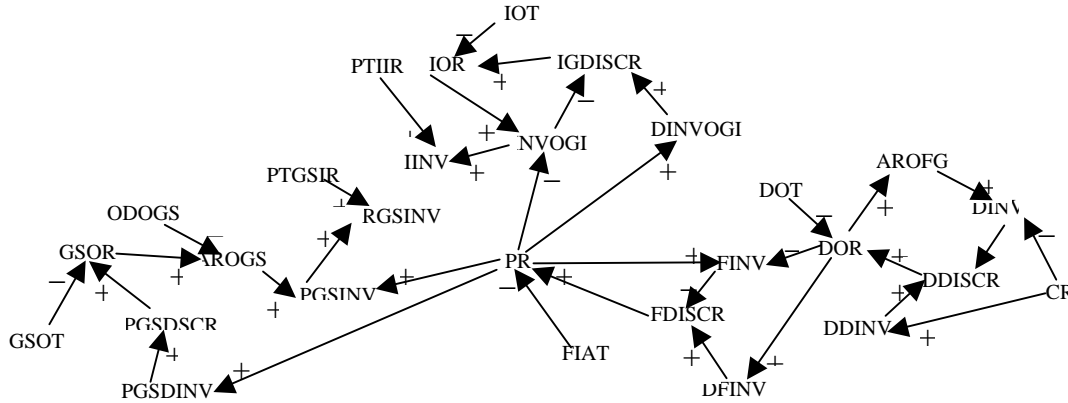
IOT
IOR
IGDISCR
PTIIR
NVOGI
DINVOGI
IINV
PTGSIR
RGSINV
ODOGS
AROFG
DOT
DINV
GSOR
AROGS
PR
FINV
DOR
DDISCR
CR
PGSINV
PGSDSCR
FDISCR
DDINV
GSOT
FIAT
PGSDINV
DFINV
+
+
+
+
+
+
+
+
+
+
+
+
+
+
+
+
+
+
+
+
+
+
+
+
−
−
−
−
−
−
−
−
−